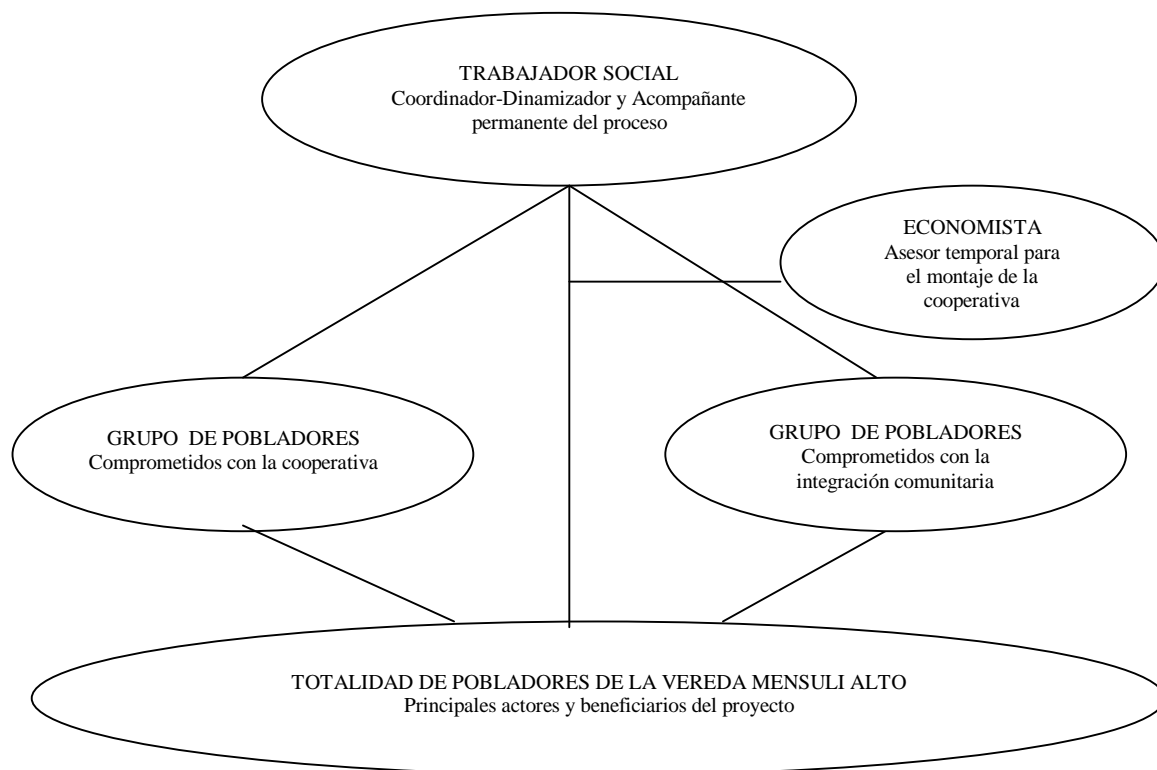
TRABAJADOR SOCIAL
Coordinador-Dinamizador y Acompañante permanente del proceso

ECONOMISTA
Asesor temporal para el montaje de la cooperativa

GRUPO DE POBLADORES
Comprometidos con la cooperativa

GRUPO DE POBLADORES
Comprometidos con la integración comunitaria

TOTALIDAD DE POBLADORES DE LA VEREDA MENSULI ALTO
Principales actores y beneficiarios del proyecto